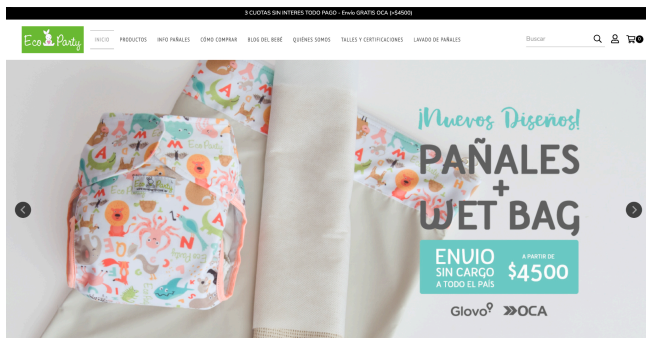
3 CUOTAS SIN INTERES TODO PAGO - Envío GRATIS OCA (+$4500)

Eco Party

INICIO PRODUCTOS INFO PAÑALES CÓMO COMPRAR BLOG DEL BEBÉ QUIÉNES SOMOS TALLES Y CERTIFICACIONES LAVADO DE PAÑALES

Buscar

0

¡Nuevos Diseños!

PAÑALES + WET BAG

ENVIO SIN CARGO A TODO EL PAÍS

A PARTIR DE $4500

Glovo OCA